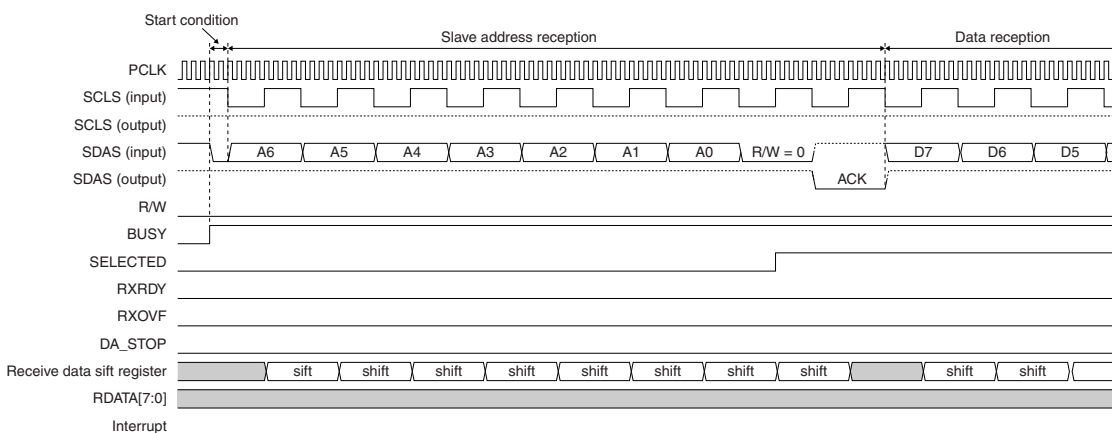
Start condition

Slave address reception

Data reception

PCLK

SCLS (input)

SCLS (output)

SDAS (input)

A6 A5 A4 A3 A2 A1 A0 R/W = 0 D7 D6 D5

SDAS (output)

ACK

R/W

BUSY

SELECTED

RXRDY

RXOVF

DA_STOP

Receive data sift register

sift shift shift shift shift shift shift shift shift shift

RDATA[7:0]

Interrupt